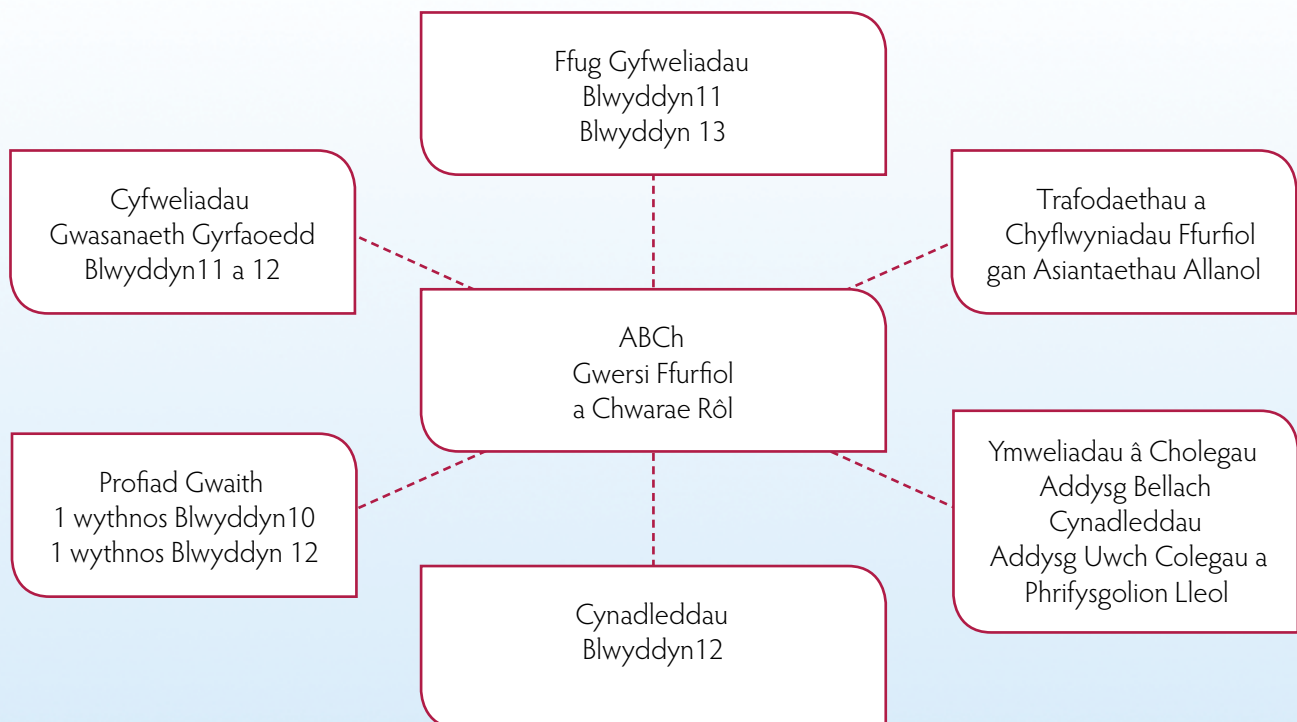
Ffug Gyfweliadau
Blwyddyn11
Blwyddyn 13

Cyfweliadau
Gwasanaeth Gyrfaoedd
Blwyddyn11 a 12

Trafodaethau a
Chyflwyniadau Ffurfiol
gan Asiantaethau Allanol

ABCh
Gwersi Ffurfiol
a Chwarae Rôl

Profiad Gwaith
1 wythnos Blwyddyn10
1 wythnos Blwyddyn 12

Ymweliadau â Cholegau
Addysg Bellach
Cynadleddau
Addysg Uwch Colegau a
Phrifysgolion Lleol

Cynadleddau
Blwyddyn12